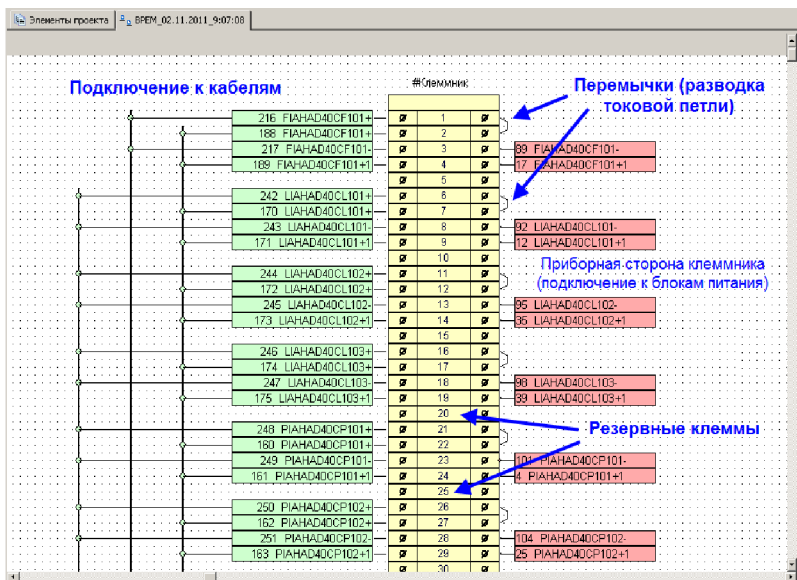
Элементы проекта | ВРЕМ_02.11.2011_9:07:08

Подключение к кабелям

Перемычки (разводка токовой петли)

#Клеммник

| | | | | |
|---|---|---|---|---|
| 216 FIAHAD40CF101+ | ø | 1 | ø | |
| 188 FIAHAD40CF101+ | ø | 2 | ø | |
| 217 FIAHAD40CF101- | ø | 3 | ø | 89 FIAHAD40CF101- |
| 189 FIAHAD40CF101+1 | ø | 4 | ø | 17 FIAHAD40CF101+1 |
| | ø | 5 | ø | |
| 242 LIAHAD40CL101+ | ø | 6 | ø | |
| 170 LIAHAD40CL101+ | ø | 7 | ø | |
| 243 LIAHAD40CL101- | ø | 8 | ø | 92 LIAHAD40CL101- |
| 171 LIAHAD40CL101+1 | ø | 9 | ø | 12 LIAHAD40CL101+1 |
| | ø | 10 | ø | |
| 244 LIAHAD40CL102+ | ø | 11 | ø | |
| 172 LIAHAD40CL102+ | ø | 12 | ø | |
| 245 LIAHAD40CL102- | ø | 13 | ø | 95 LIAHAD40CL102- |
| 173 LIAHAD40CL102+1 | ø | 14 | ø | 36 LIAHAD40CL102+1 |
| | ø | 15 | ø | |
| 246 LIAHAD40CL103+ | ø | 16 | ø | |
| 174 LIAHAD40CL103+ | ø | 17 | ø | |
| 247 LIAHAD40CL103- | ø | 18 | ø | 98 LIAHAD40CL103- |
| 175 LIAHAD40CL103+1 | ø | 19 | ø | 39 LIAHAD40CL103+1 |
| | ø | 20 | ø | |
| 248 PIAHAD40CP101+ | ø | 21 | ø | |
| 160 PIAHAD40CP101+ | ø | 22 | ø | |
| 249 PIAHAD40CP101- | ø | 23 | ø | 101 PIAHAD40CP101- |
| 161 PIAHAD40CP101+1 | ø | 24 | ø | 4 PIAHAD40CP101+1 |
| | ø | 25 | ø | |
| 250 PIAHAD40CP102+ | ø | 26 | ø | |
| 162 PIAHAD40CP102+ | ø | 27 | ø | |
| 251 PIAHAD40CP102- | ø | 28 | ø | 104 PIAHAD40CP102- |
| 163 PIAHAD40CP102+1 | ø | 29 | ø | 25 PIAHAD40CP102+1 |
| | ø | 30 | ø | |

Приборная сторона клеммника (подключение к блокам питания)

Резервные клеммы